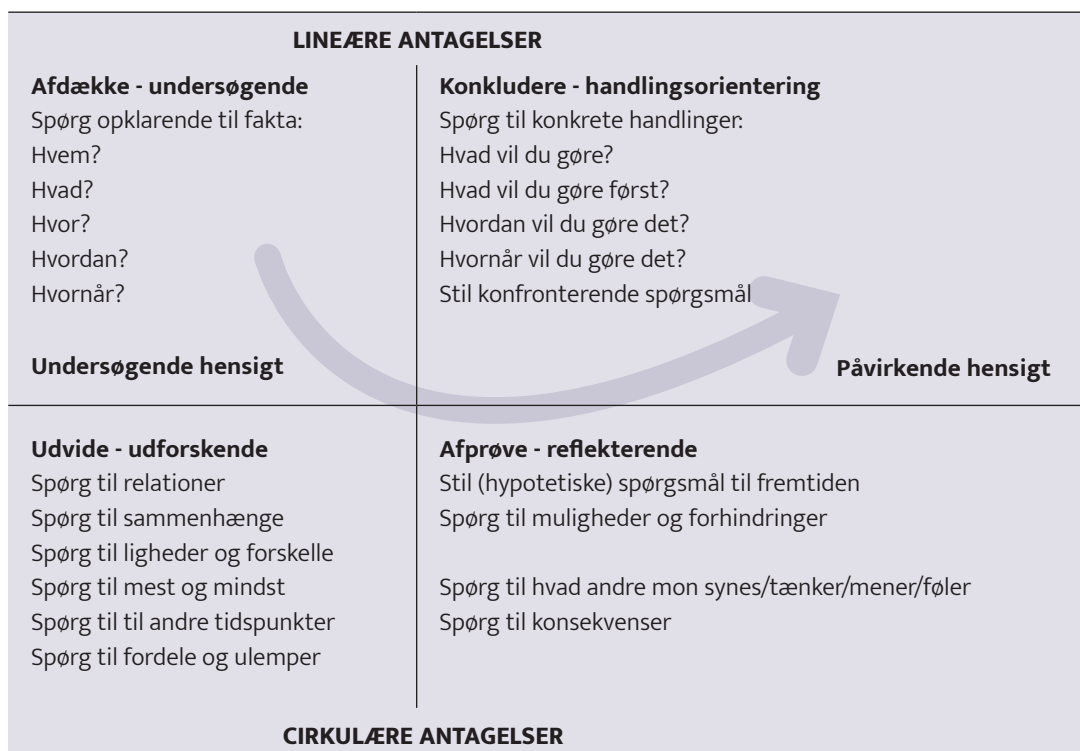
LINEÆRE ANTAGELSER

Afdække - undersøgende
Spørg opklarende til fakta:
Hvem?
Hvad?
Hvor?
Hvordan?
Hvornår?

Undersøgende hensigt

Konkludere - handlingsorientering
Spørg til konkrete handlinger:
Hvad vil du gøre?
Hvad vil du gøre først?
Hvordan vil du gøre det?
Hvornår vil du gøre det?
Stil konfronterende spørgsmål

Påvirkende hensigt

Udvide - udforskende
Spørg til relationer
Spørg til sammenhænge
Spørg til ligheder og forskelle
Spørg til mest og mindst
Spørg til til andre tidspunkter
Spørg til fordele og ulemper

Afprøve - reflekterende
Stil (hypotetiske) spørgsmål til fremtiden
Spørg til muligheder og forhindringer

Spørg til hvad andre mon synes/tænker/mener/føler
Spørg til konsekvenser

CIRKULÆRE ANTAGELSER